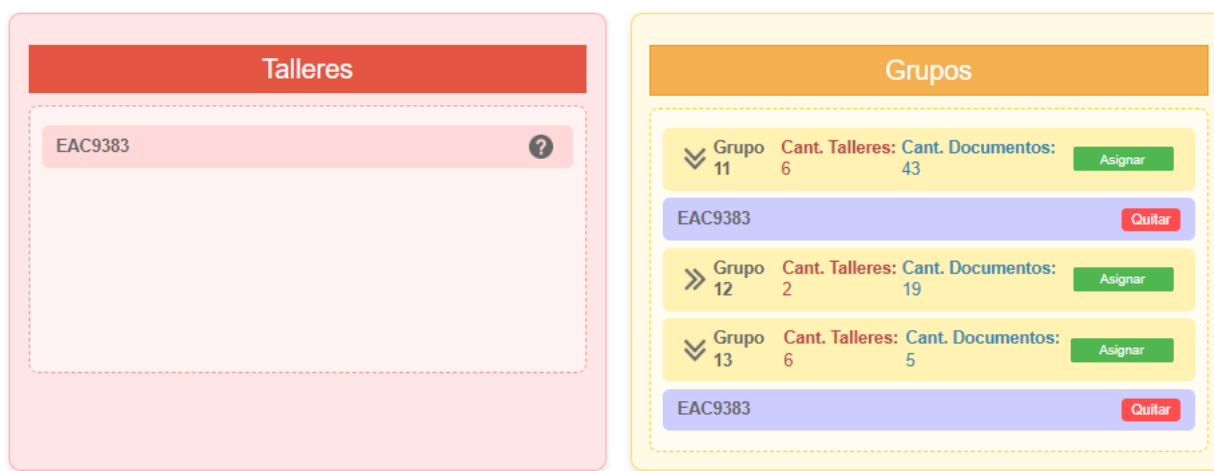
Talleres

EAC9383

Grupos

Grupo 11 Cant. Talleres: 6 Cant. Documentos: 43 Asignar

EAC9383 Quitar

Grupo 12 Cant. Talleres: 2 Cant. Documentos: 19 Asignar

Grupo 13 Cant. Talleres: 6 Cant. Documentos: 5 Asignar

EAC9383 Quitar